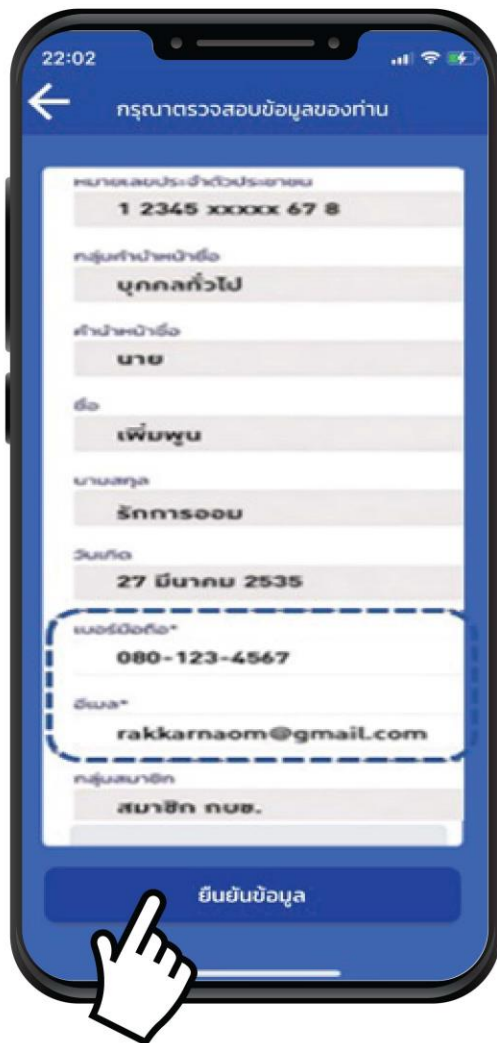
22:02

กรุณาตรวจสอบข้อมูลของท่าน

หมายเลขประจำตัวประชาชน
1 2345 xxxxx 67 8

กลุ่มคำนำหน้าชื่อ
บุคคลทั่วไป

คำนำหน้าชื่อ
นาย

ชื่อ
เพิ่มพูน

นามสกุล
รักการออม

วันเกิด
27 มีนาคม 2535

เบอร์มือถือ*
080-123-4567

อีเมล*
rakkarnaom@gmaiL.com

กลุ่มสมาชิก
สมาชิก กบข.

ยืนยันข้อมูล